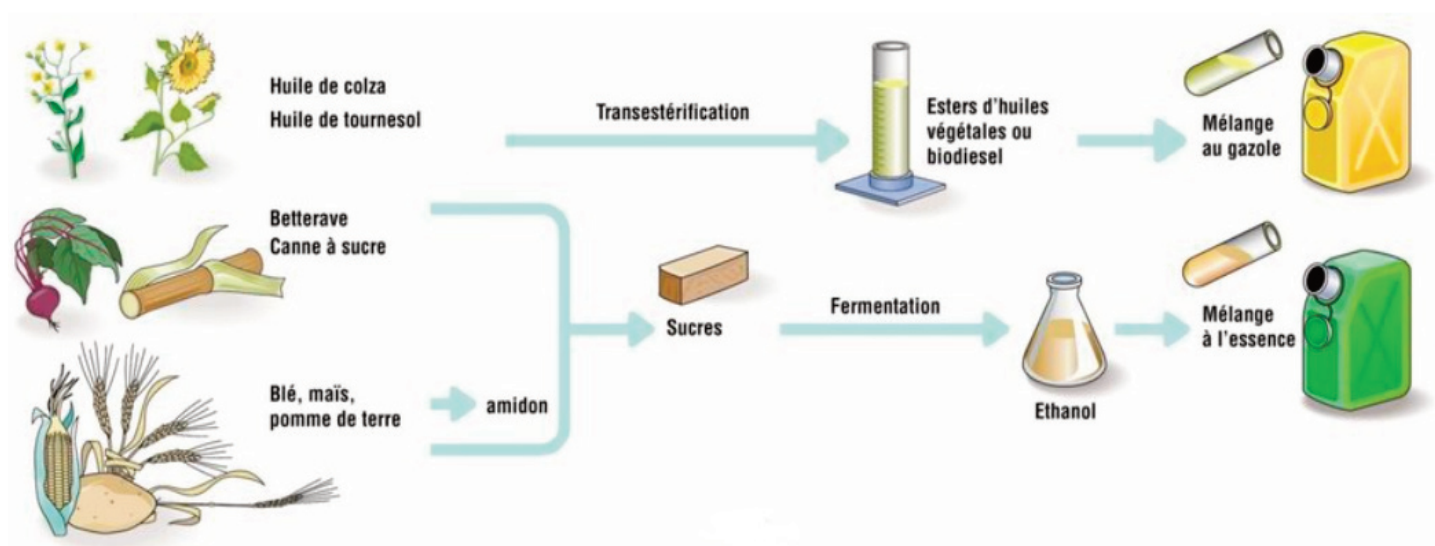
Huile de colza
Huile de tournesol

Transestérification

Esters d'huiles végétales ou biodiesel

Mélange au gazole

Betterave
Canne à sucre

Sucres

Fermentation

Ethanol

Mélange à l'essence

Blé, maïs, pomme de terre

amidon